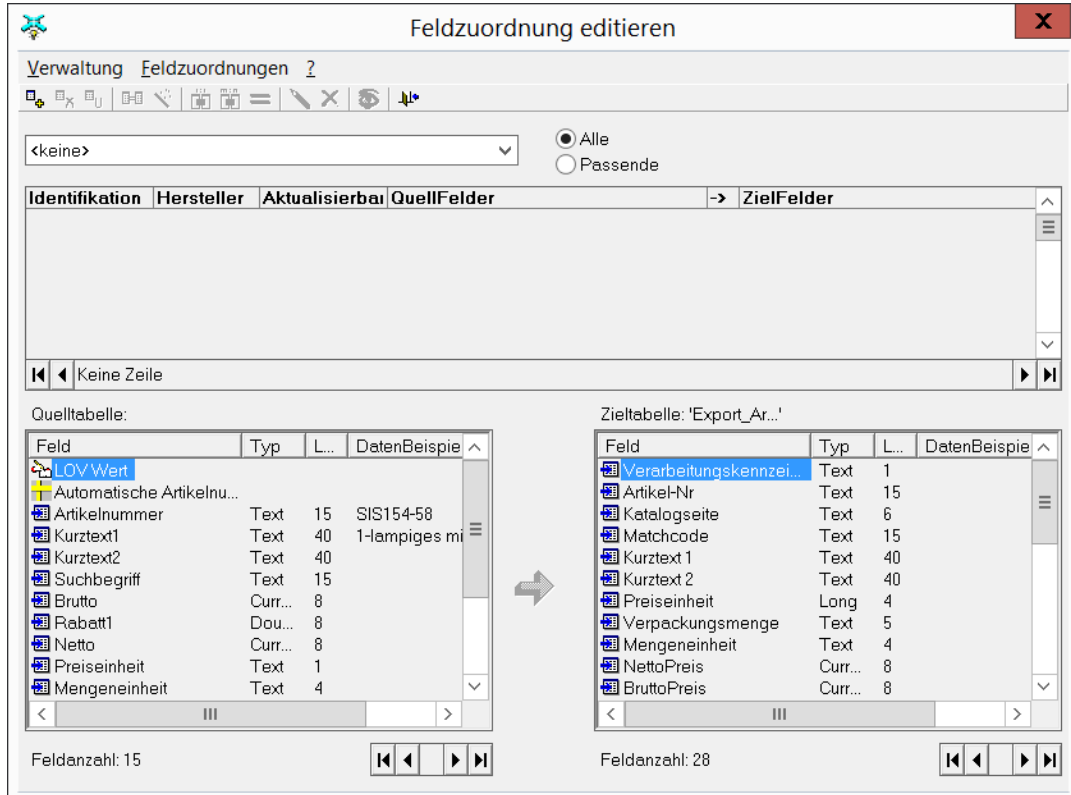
Feldzuordnung editieren

Verwaltung Feldzuordnungen ?

<keine>

Alle
Passende

| Identifikation | Hersteller | Aktualisierbar | QuellFelder | -> | ZielFelder |
|---|---|---|---|---|---|

Keine Zeile

Quelltabelle:

| Feld | Typ | L... | DatenBeispie |
|---|---|---|---|
| LOV Wert | | | |
| Automatische Artikelnu... | | | |
| Artikelnummer | Text | 15 | SIS154-58 |
| Kurztext1 | Text | 40 | 1-lampiges mi |
| Kurztext2 | Text | 40 | |
| Suchbegriff | Text | 15 | |
| Brutto | Curr... | 8 | |
| Rabatt1 | Dou... | 8 | |
| Netto | Curr... | 8 | |
| Preiseinheit | Text | 1 | |
| Mengeneinheit | Text | 4 | |

Zieltabelle: 'Export_Ar...'

| Feld | Typ | L... | DatenBeispie |
|---|---|---|---|
| Verarbeitungskennzei... | Text | 1 | |
| Artikel-Nr | Text | 15 | |
| Katalogseite | Text | 6 | |
| Matchcode | Text | 15 | |
| Kurztext 1 | Text | 40 | |
| Kurztext 2 | Text | 40 | |
| Preiseinheit | Long | 4 | |
| Verpackungsmenge | Text | 5 | |
| Mengeneinheit | Text | 4 | |
| NettoPreis | Curr... | 8 | |
| BruttoPreis | Curr... | 8 | |

Feldanzahl: 15

Feldanzahl: 28